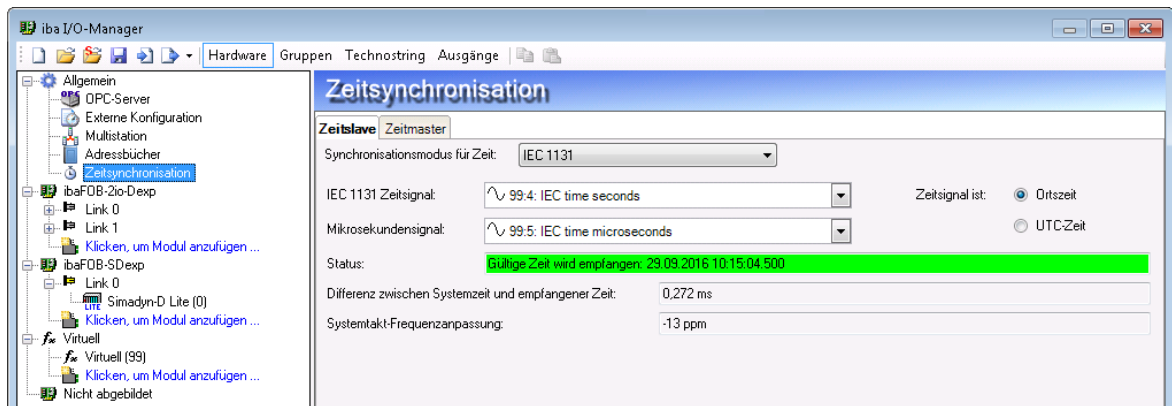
iba I/O-Manager

Hardware Gruppen Technostring Ausgänge

Allgemein
OPC-Server
Externe Konfiguration
Multistation
Adressbücher
Zeitsynchronisation
ibaFOB-2io-Dexp
Link 0
Link 1
Klicken, um Modul anzufügen ...
ibaFOB-SDexp
Link 0
Simadyn-D Lite (0)
Klicken, um Modul anzufügen ...
Virtuell
Virtuell (99)
Klicken, um Modul anzufügen ...
Nicht abgebildet

Zeitsynchronisation

Zeitslave Zeitmaster

Synchronisationsmodus für Zeit: IEC 1131

IEC 1131 Zeitsignal: 99:4: IEC time seconds

Zeitsignal ist: Ortszeit

UTC-Zeit

Mikrosekundensignal: 99:5: IEC time microseconds

Status: Gültige Zeit wird empfangen: 29.09.2016 10:15:04.500

Differenz zwischen Systemzeit und empfangener Zeit: 0,272 ms

Systemtakt-Frequenzanpassung: -13 ppm